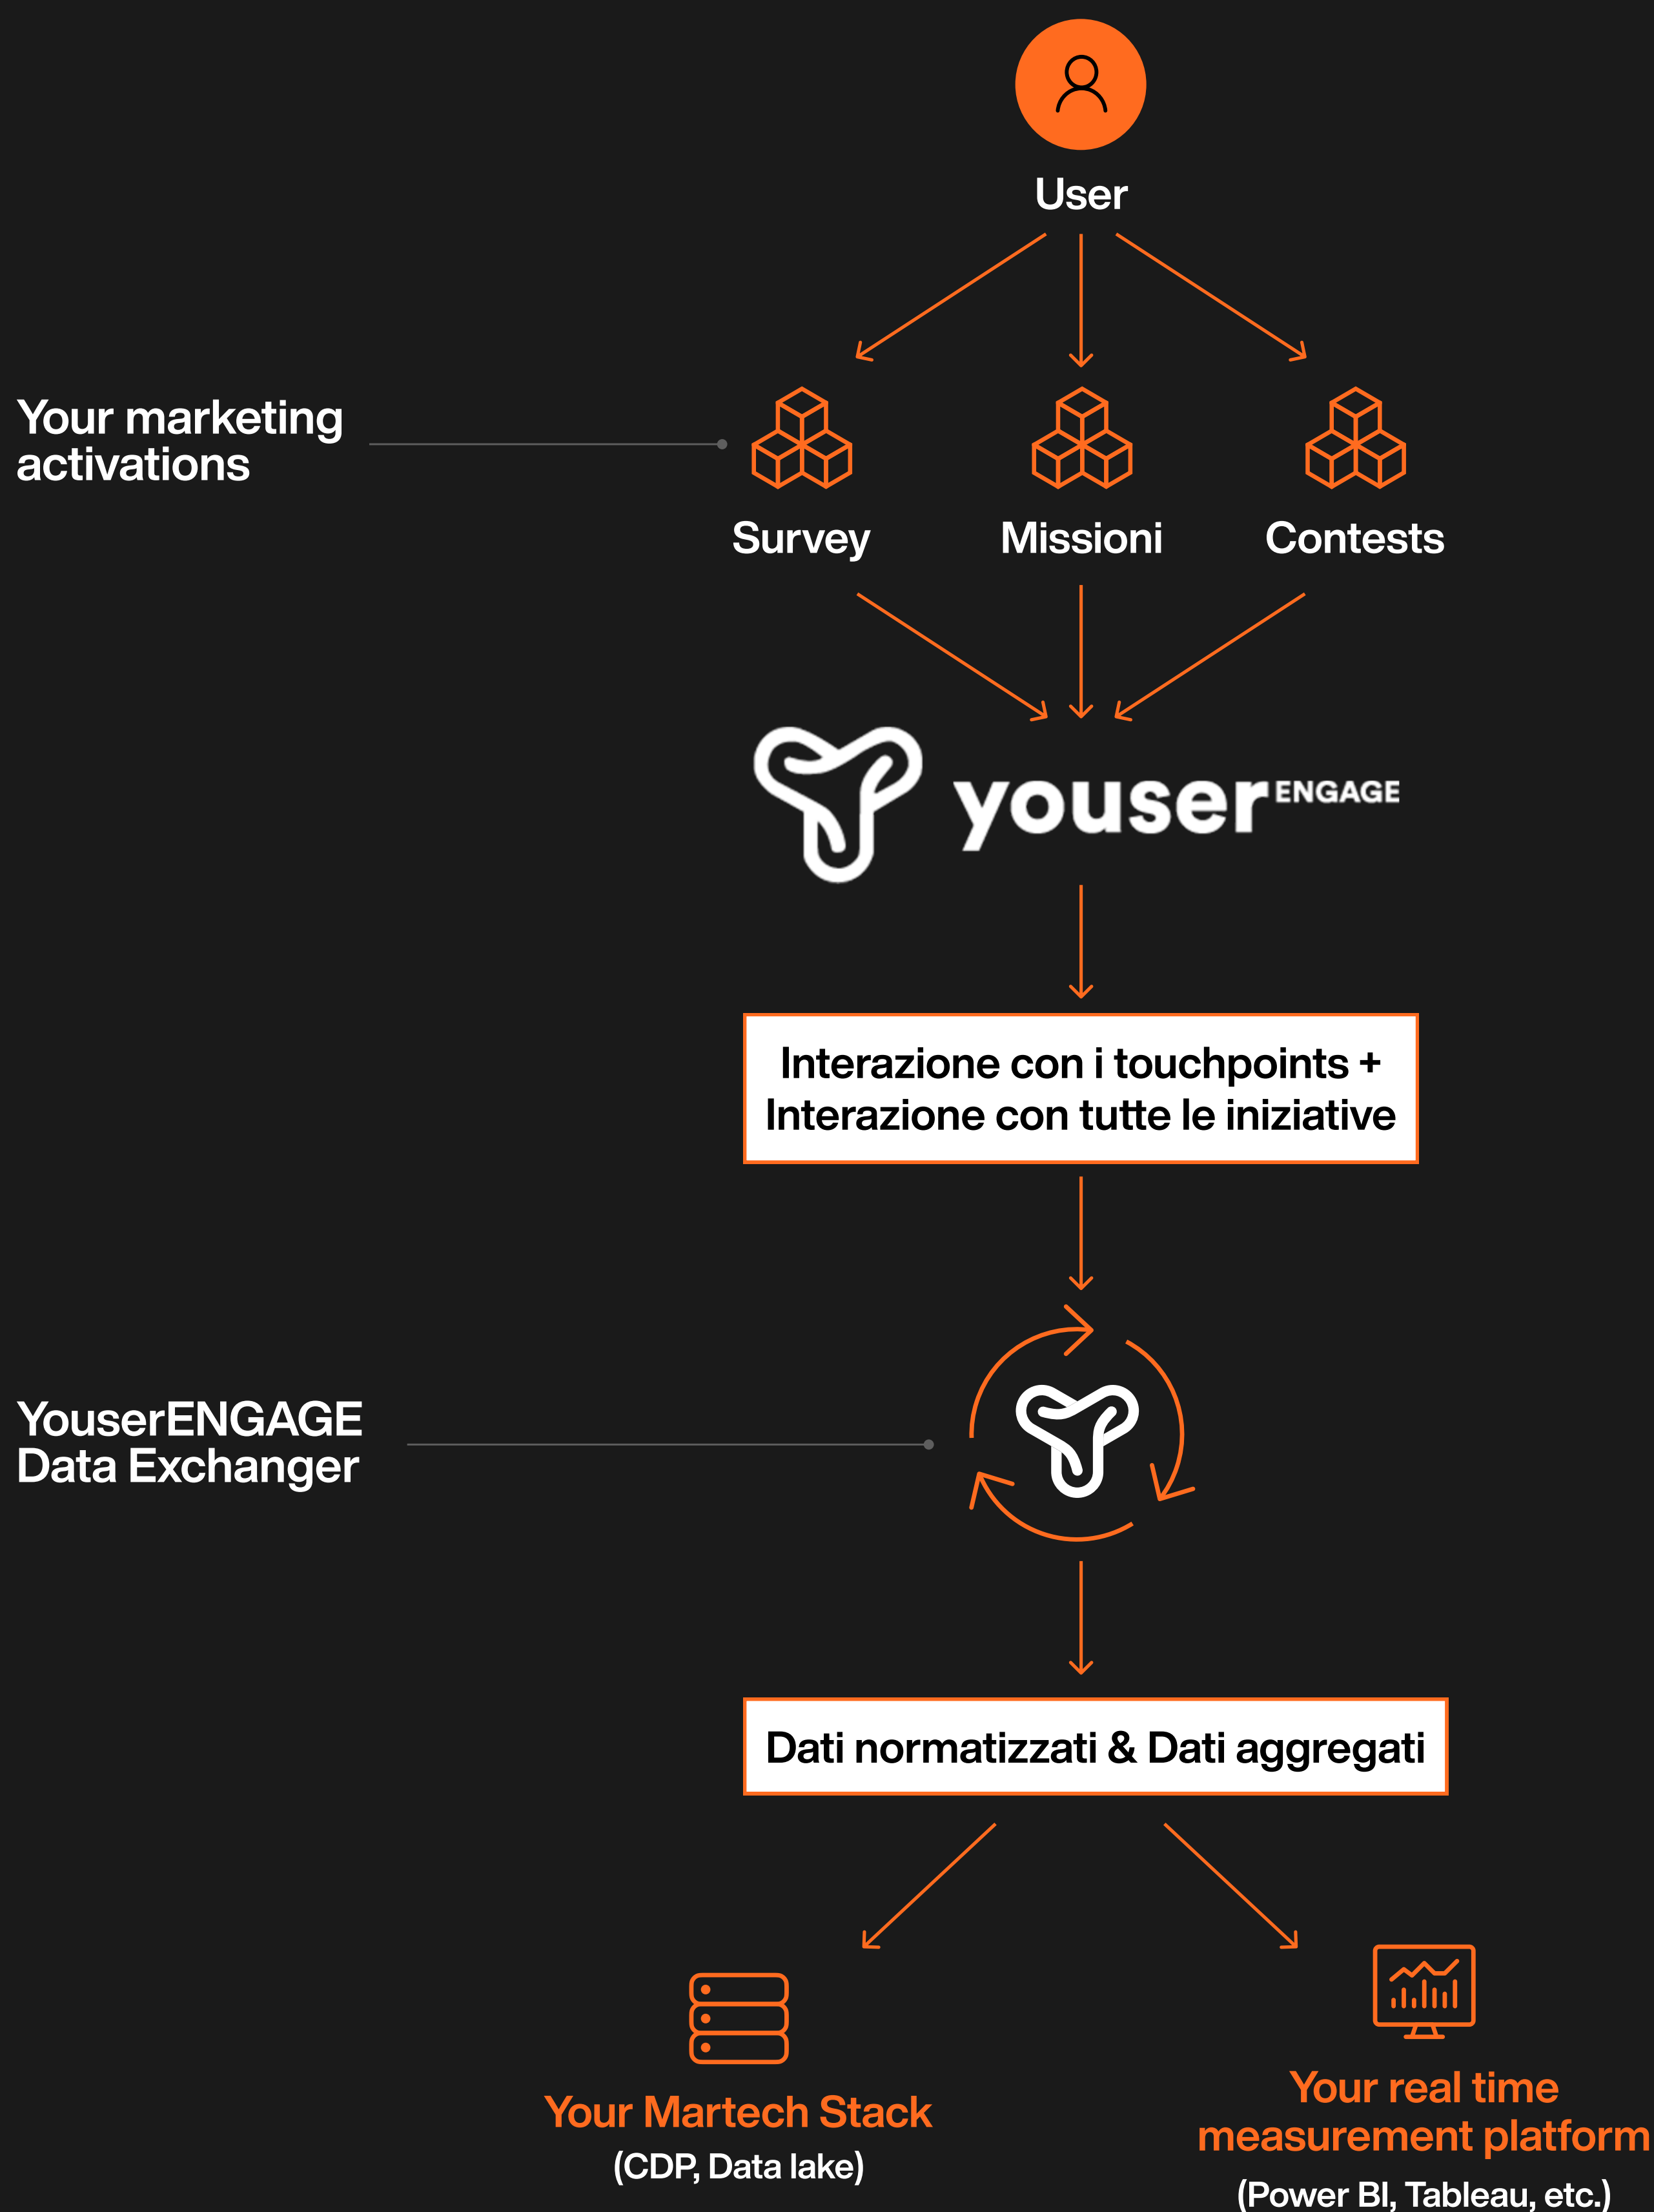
User

Your marketing activations

Survey

Missioni

Contests

youser ENGAGE

Interazione con i touchpoints + Interazione con tutte le iniziative

YouserENGAGE Data Exchanger

Dati normatizzati & Dati aggregati

Your Martech Stack
(CDP, Data lake)

Your real time measurement platform
(Power BI, Tableau, etc.)